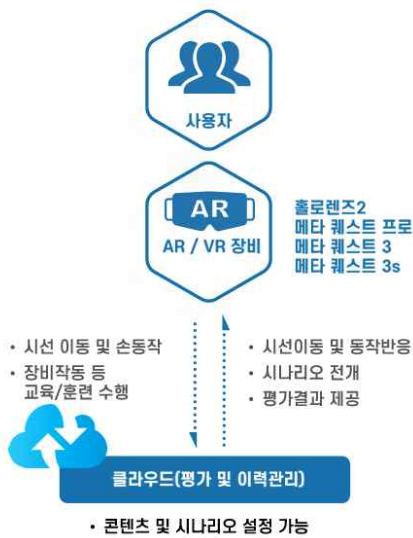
사용자

AR

AR / VR 장비

홀로렌즈2
메타 퀘스트 프로
메타 퀘스트 3
메타 퀘스트 3s

• 시선 이동 및 손동작
• 장비작동 등 교육/훈련 수행

• 시선이동 및 동작반응
• 시나리오 전개
• 평가결과 제공

클라우드(평가 및 이력관리)

• 콘텐츠 및 시나리오 설정 가능